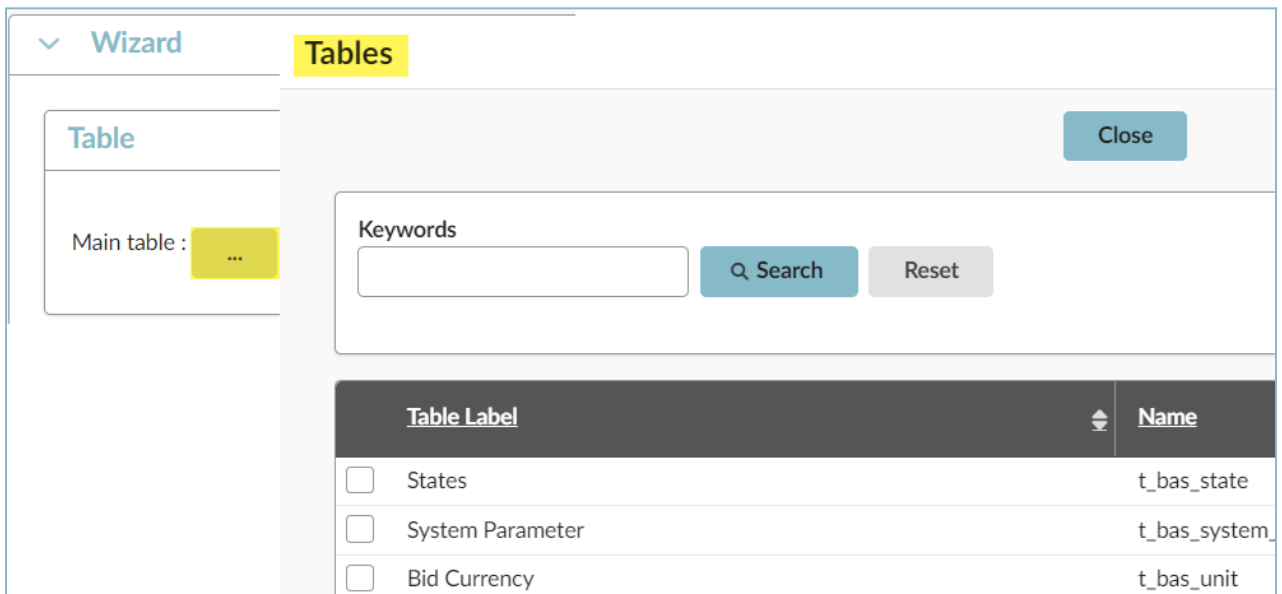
Wizard

Table

Main table : ...

Tables

Close

Keywords

Search

Reset

| | Table Label | Name |
|---|---|---|
| | States | t_bas_state |
| | System Parameter | t_bas_system_ |
| | Bid Currency | t_bas_unit |